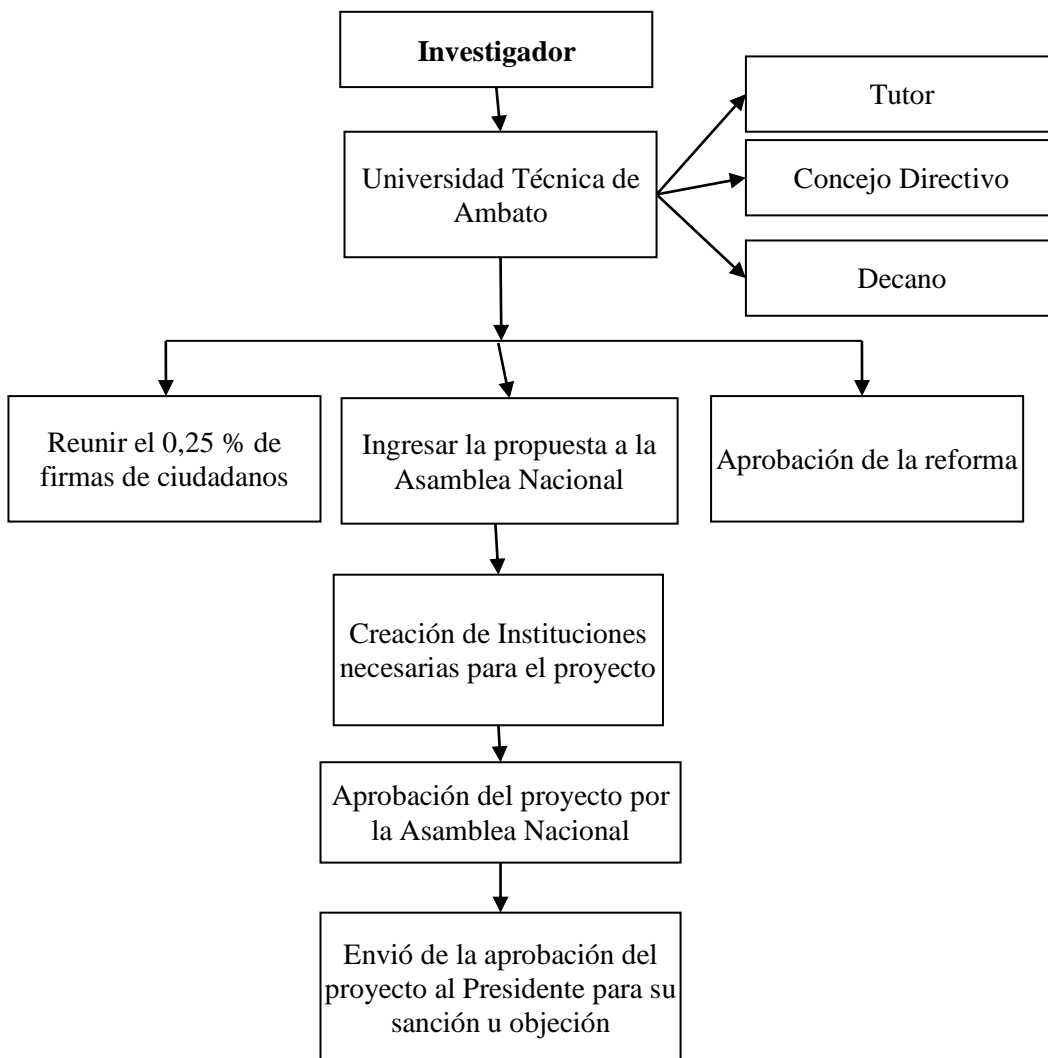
**Investigador**

Universidad Técnica de Ambato

Tutor

Concejo Directivo

Decano

Reunir el 0,25 % de firmas de ciudadanos

Ingresar la propuesta a la Asamblea Nacional

Aprobación de la reforma

Creación de Instituciones necesarias para el proyecto

Aprobación del proyecto por la Asamblea Nacional

Envió de la aprobación del proyecto al Presidente para su sanción u objeción